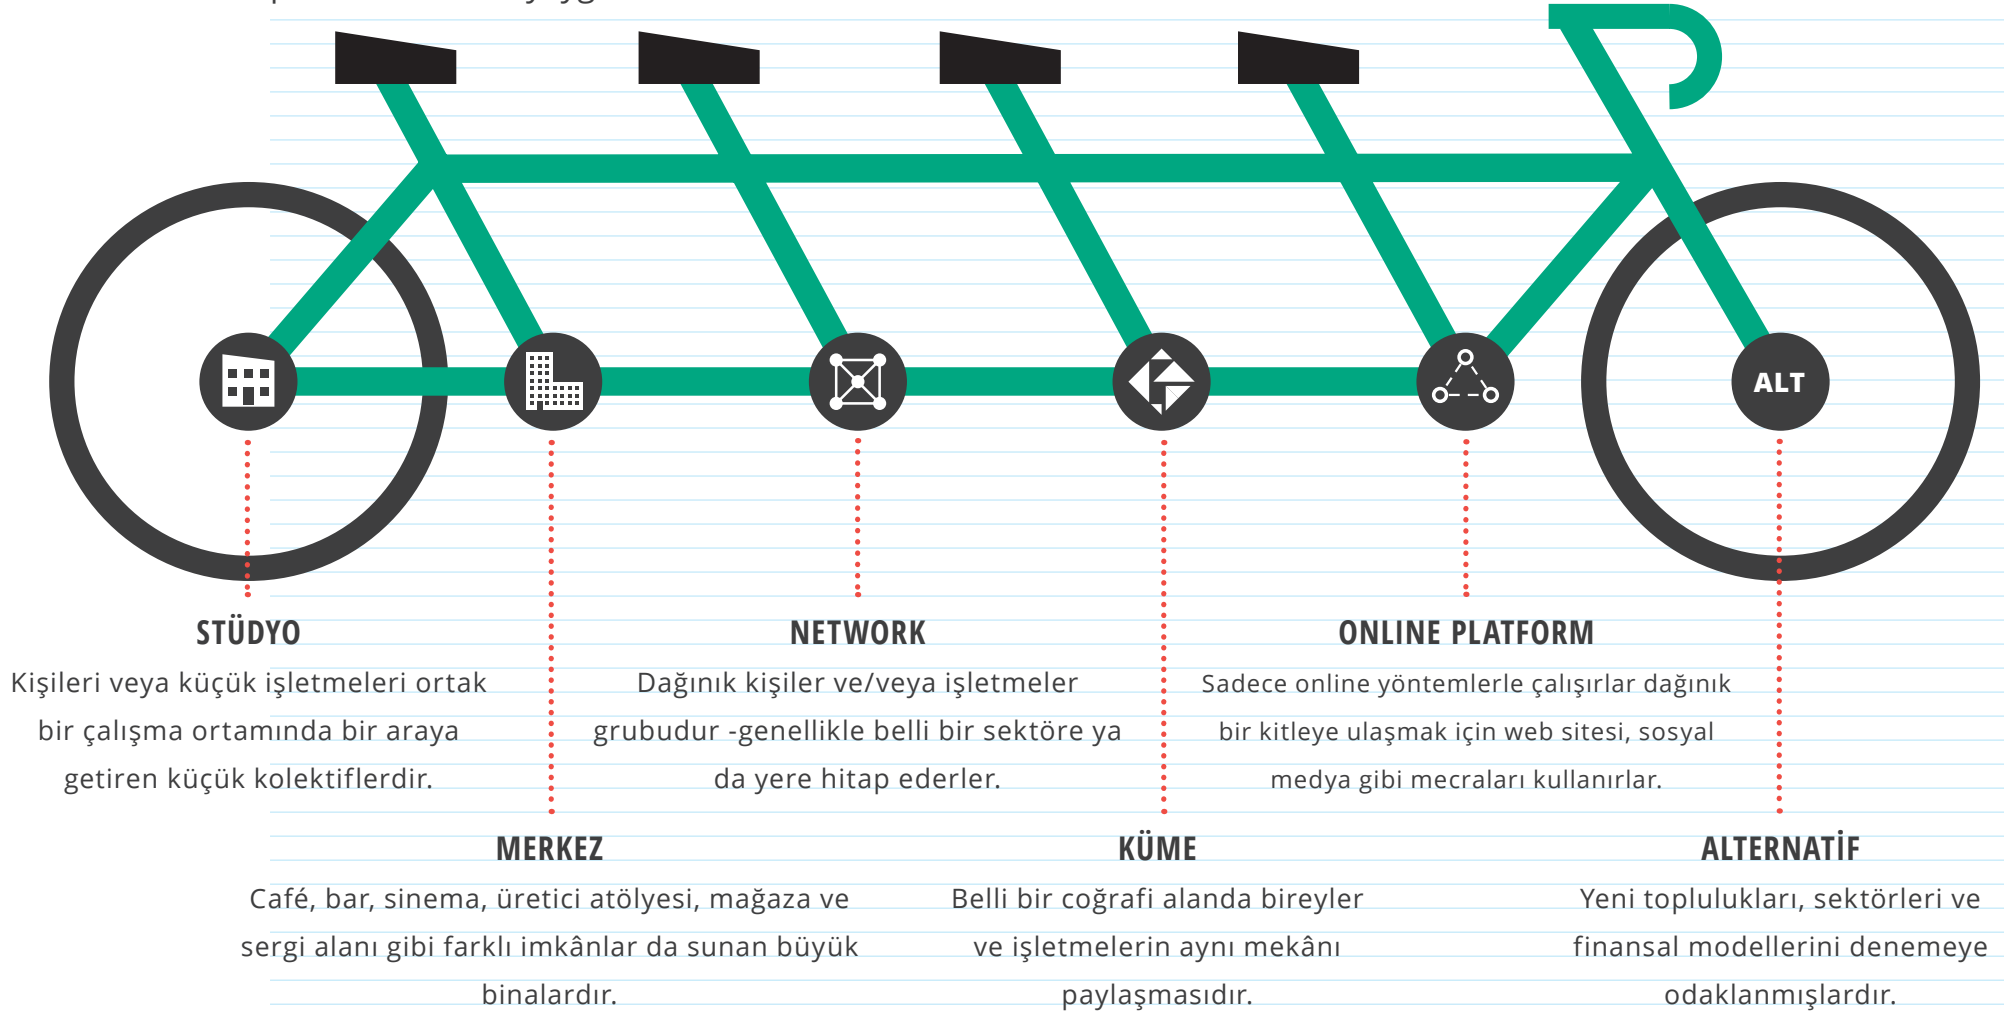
ALT

STÜDYO
Kişileri veya küçük işletmeleri ortak bir çalışma ortamında bir araya getiren küçük kolektiflerdir.

NETWORK
Dağınık kişiler ve/veya işletmeler grubudur -genellikle belli bir sektöre ya da yere hitap ederler.

ONLINE PLATFORM
Sadece online yöntemlerle çalışırlar dağınık bir kitleye ulaşmak için web sitesi, sosyal medya gibi mecraları kullanırlar.

MERKEZ
Café, bar, sinema, üretici atölyesi, mağaza ve sergi alanı gibi farklı imkânlar da sunan büyük binalardır.

KÜME
Belli bir coğrafi alanda bireyler ve işletmelerin aynı mekânı paylaşmasıdır.

ALTERNATİF
Yeni toplulukları, sektörleri ve finansal modellerini denemeye odaklanmışlardır.